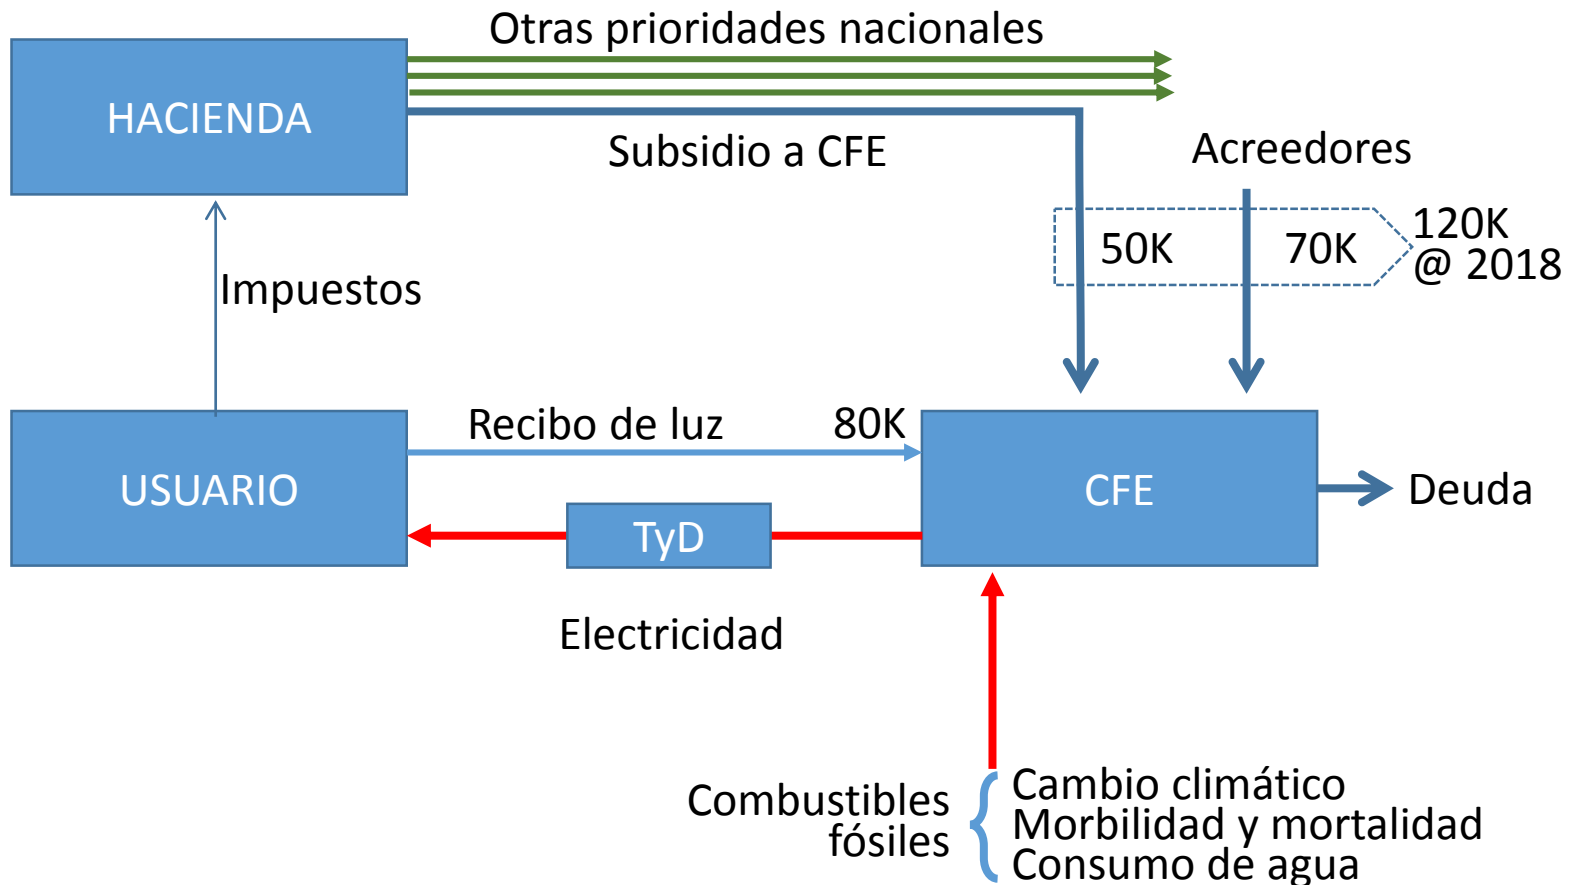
Otras prioridades nacionales

HACIENDA

Subsidio a CFE

Acreedores

50K

70K

120K
@ 2018

Impuestos

Recibo de luz

80K

USUARIO

CFE

Deuda

TyD

Electricidad

Combustibles fósiles

Cambio climático
Morbilidad y mortalidad
Consumo de agua